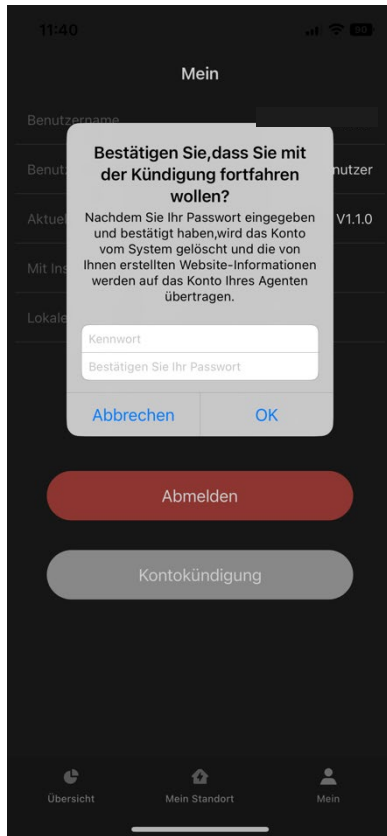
11:40

Mein

Benutzername

Benutz nutzer

Aktue V1.1.0

Mit Ins

Lokale

Bestätigen Sie,dass Sie mit der Kündigung fortfahren wollen?

Nachdem Sie Ihr Passwort eingegeben und bestätigt haben,wird das Konto vom System gelöscht und die von Ihnen erstellten Website-Informationen werden auf das Konto Ihres Agenten übertragen.

Kennwort

Bestätigen Sie Ihr Passwort

Abbrechen

OK

Abmelden

Kontokündigung

Übersicht

Mein Standort

Mein